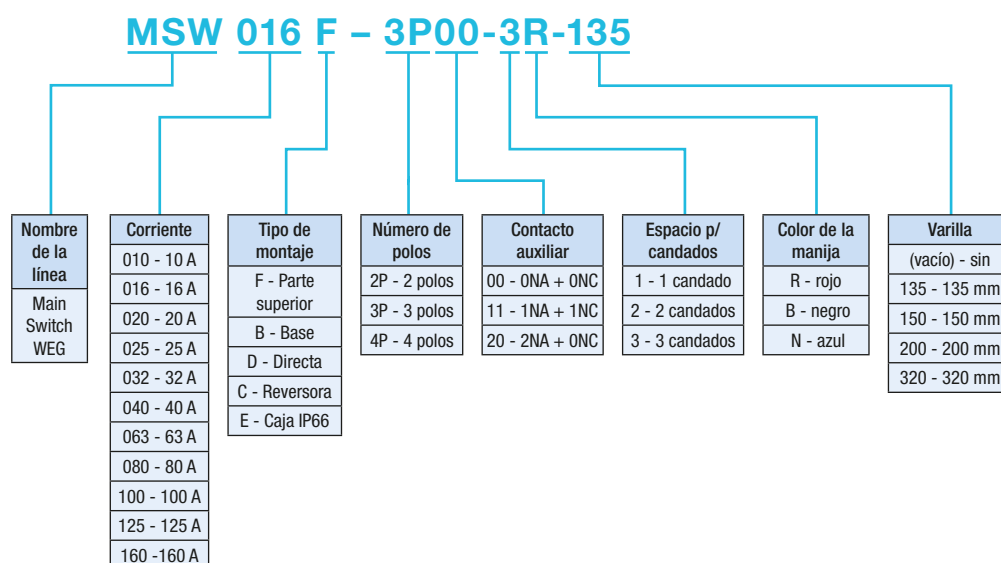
MSW 016 F – 3P00-3R-135

| Nombre de la línea |
|---|
| Main Switch WEG |

| Corriente |
|---|
| 010 - 10 A |
| 016 - 16 A |
| 020 - 20 A |
| 025 - 25 A |
| 032 - 32 A |
| 040 - 40 A |
| 063 - 63 A |
| 080 - 80 A |
| 100 - 100 A |
| 125 - 125 A |
| 160 -160 A |

| Tipo de montaje |
|---|
| F - Parte superior |
| B - Base |
| D - Directa |
| C - Reversora |
| E - Caja IP66 |

| Número de polos |
|---|
| 2P - 2 polos |
| 3P - 3 polos |
| 4P - 4 polos |

| Contacto auxiliar |
|---|
| 00 - 0NA + 0NC |
| 11 - 1NA + 1NC |
| 20 - 2NA + 0NC |

| Espacio p/ candados |
|---|
| 1 - 1 candado |
| 2 - 2 candados |
| 3 - 3 candados |

| Color de la manija |
|---|
| R - rojo |
| B - negro |
| N - azul |

| Varilla |
|---|
| (vacío) - sin |
| 135 - 135 mm |
| 150 - 150 mm |
| 200 - 200 mm |
| 320 - 320 mm |